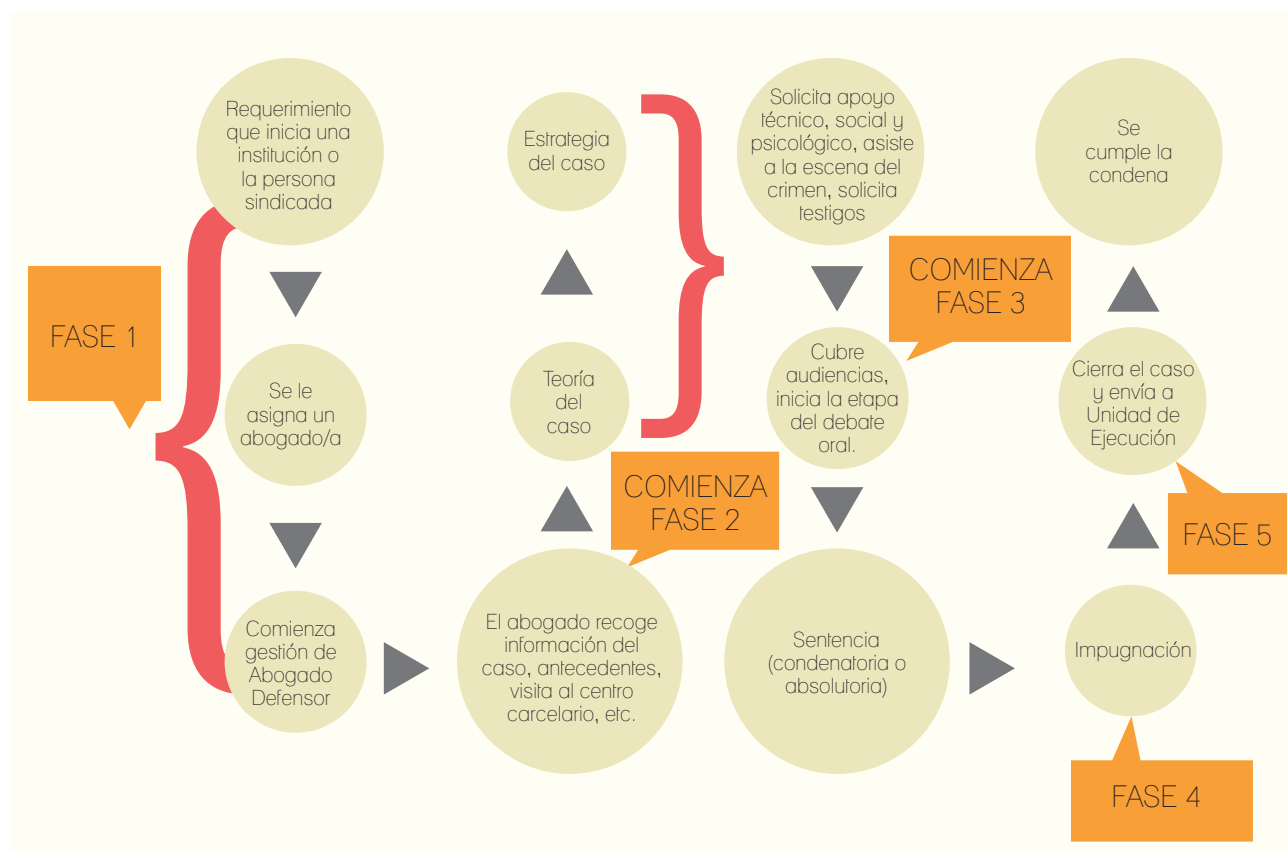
FASE 1

Requerimiento que inicia una institución o la persona sindicada

Se le asigna un abogado/a

Comienza gestión de Abogado Defensor

El abogado recoge información del caso, antecedentes, visita al centro carcelario, etc.

COMIENZA FASE 2

Teoría del caso

Estrategia del caso

Solicita apoyo técnico, social y psicológico, asiste a la escena del crimen, solicita testigos

COMIENZA FASE 3

Cubre audiencias, inicia la etapa del debate oral.

Sentencia (condenatoria o absolutoria)

Impugnación

FASE 4

FASE 5

Cierra el caso y envía a Unidad de Ejecución

Se cumple la condena